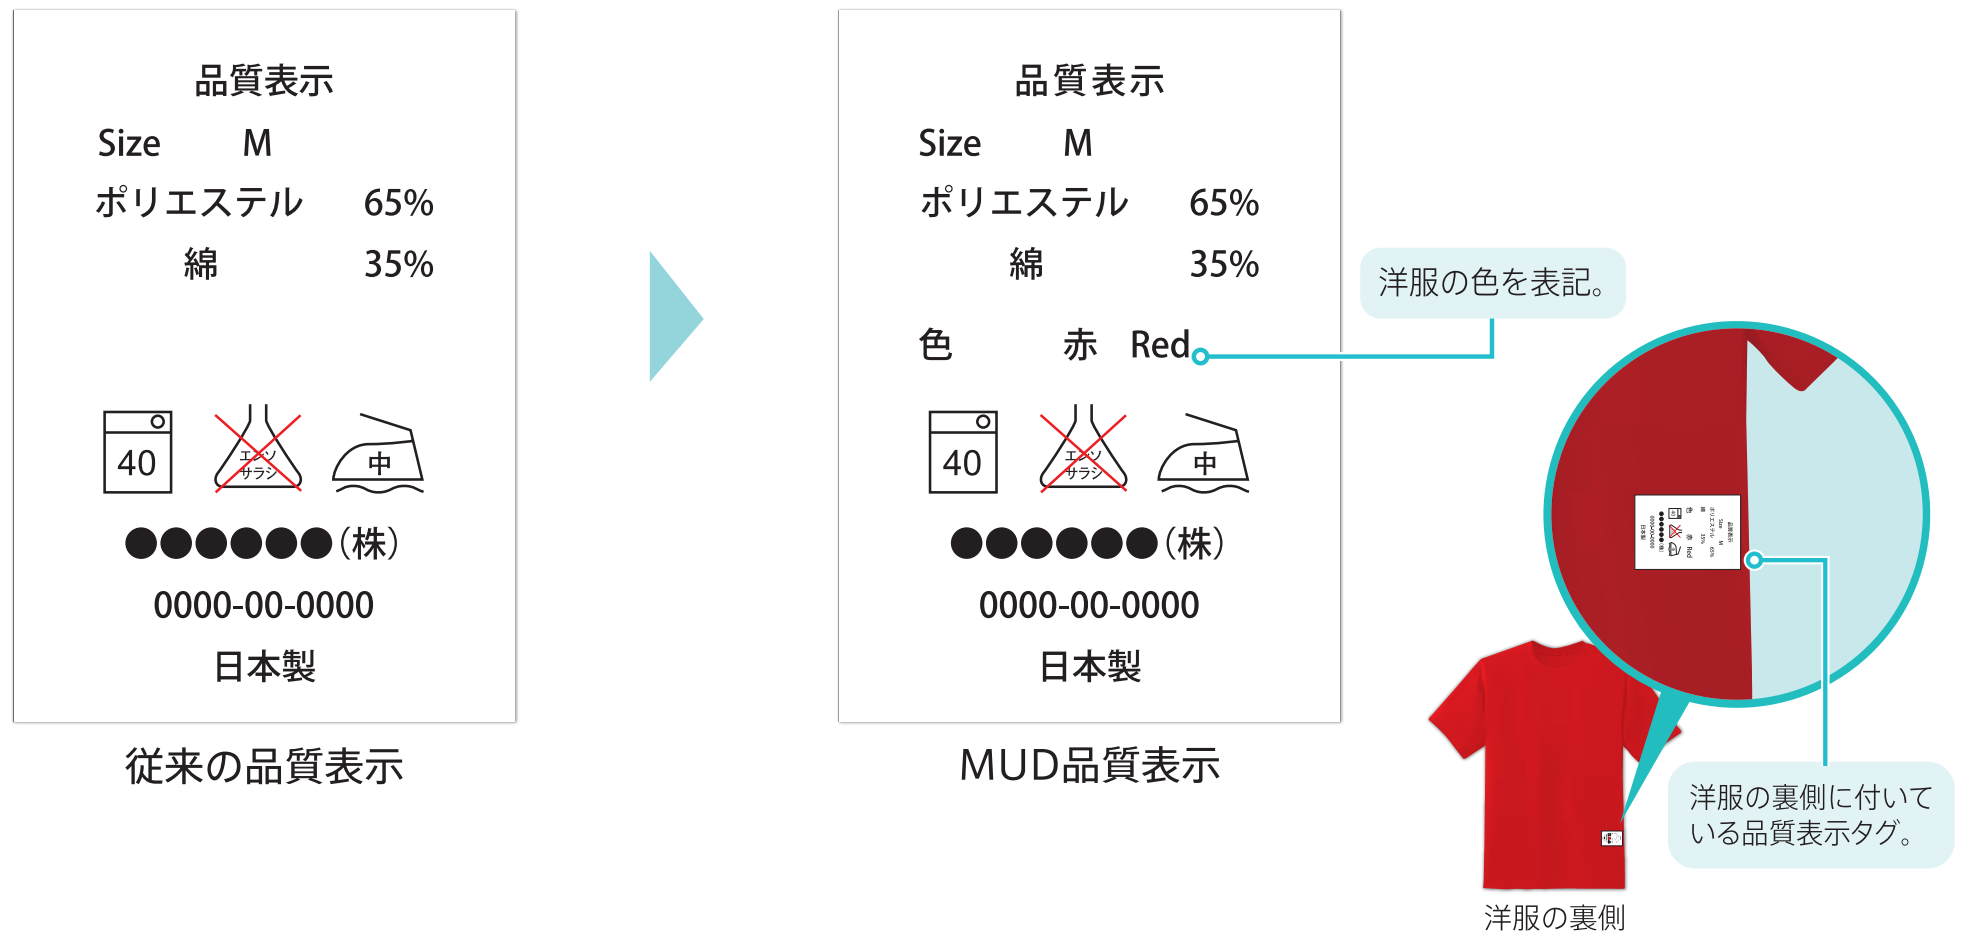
品質表示

Size M

ポリエステル 65%

綿 35%

40

エンソ サラシ

中

●●●●●●(株)

0000-00-0000

日本製

従来の品質表示

品質表示

Size M

ポリエステル 65%

綿 35%

色 赤 Red

40

エンソ サラシ

中

●●●●●●(株)

0000-00-0000

日本製

MUD品質表示

洋服の色を表記。

洋服の裏側に付いている品質表示タグ。

洋服の裏側